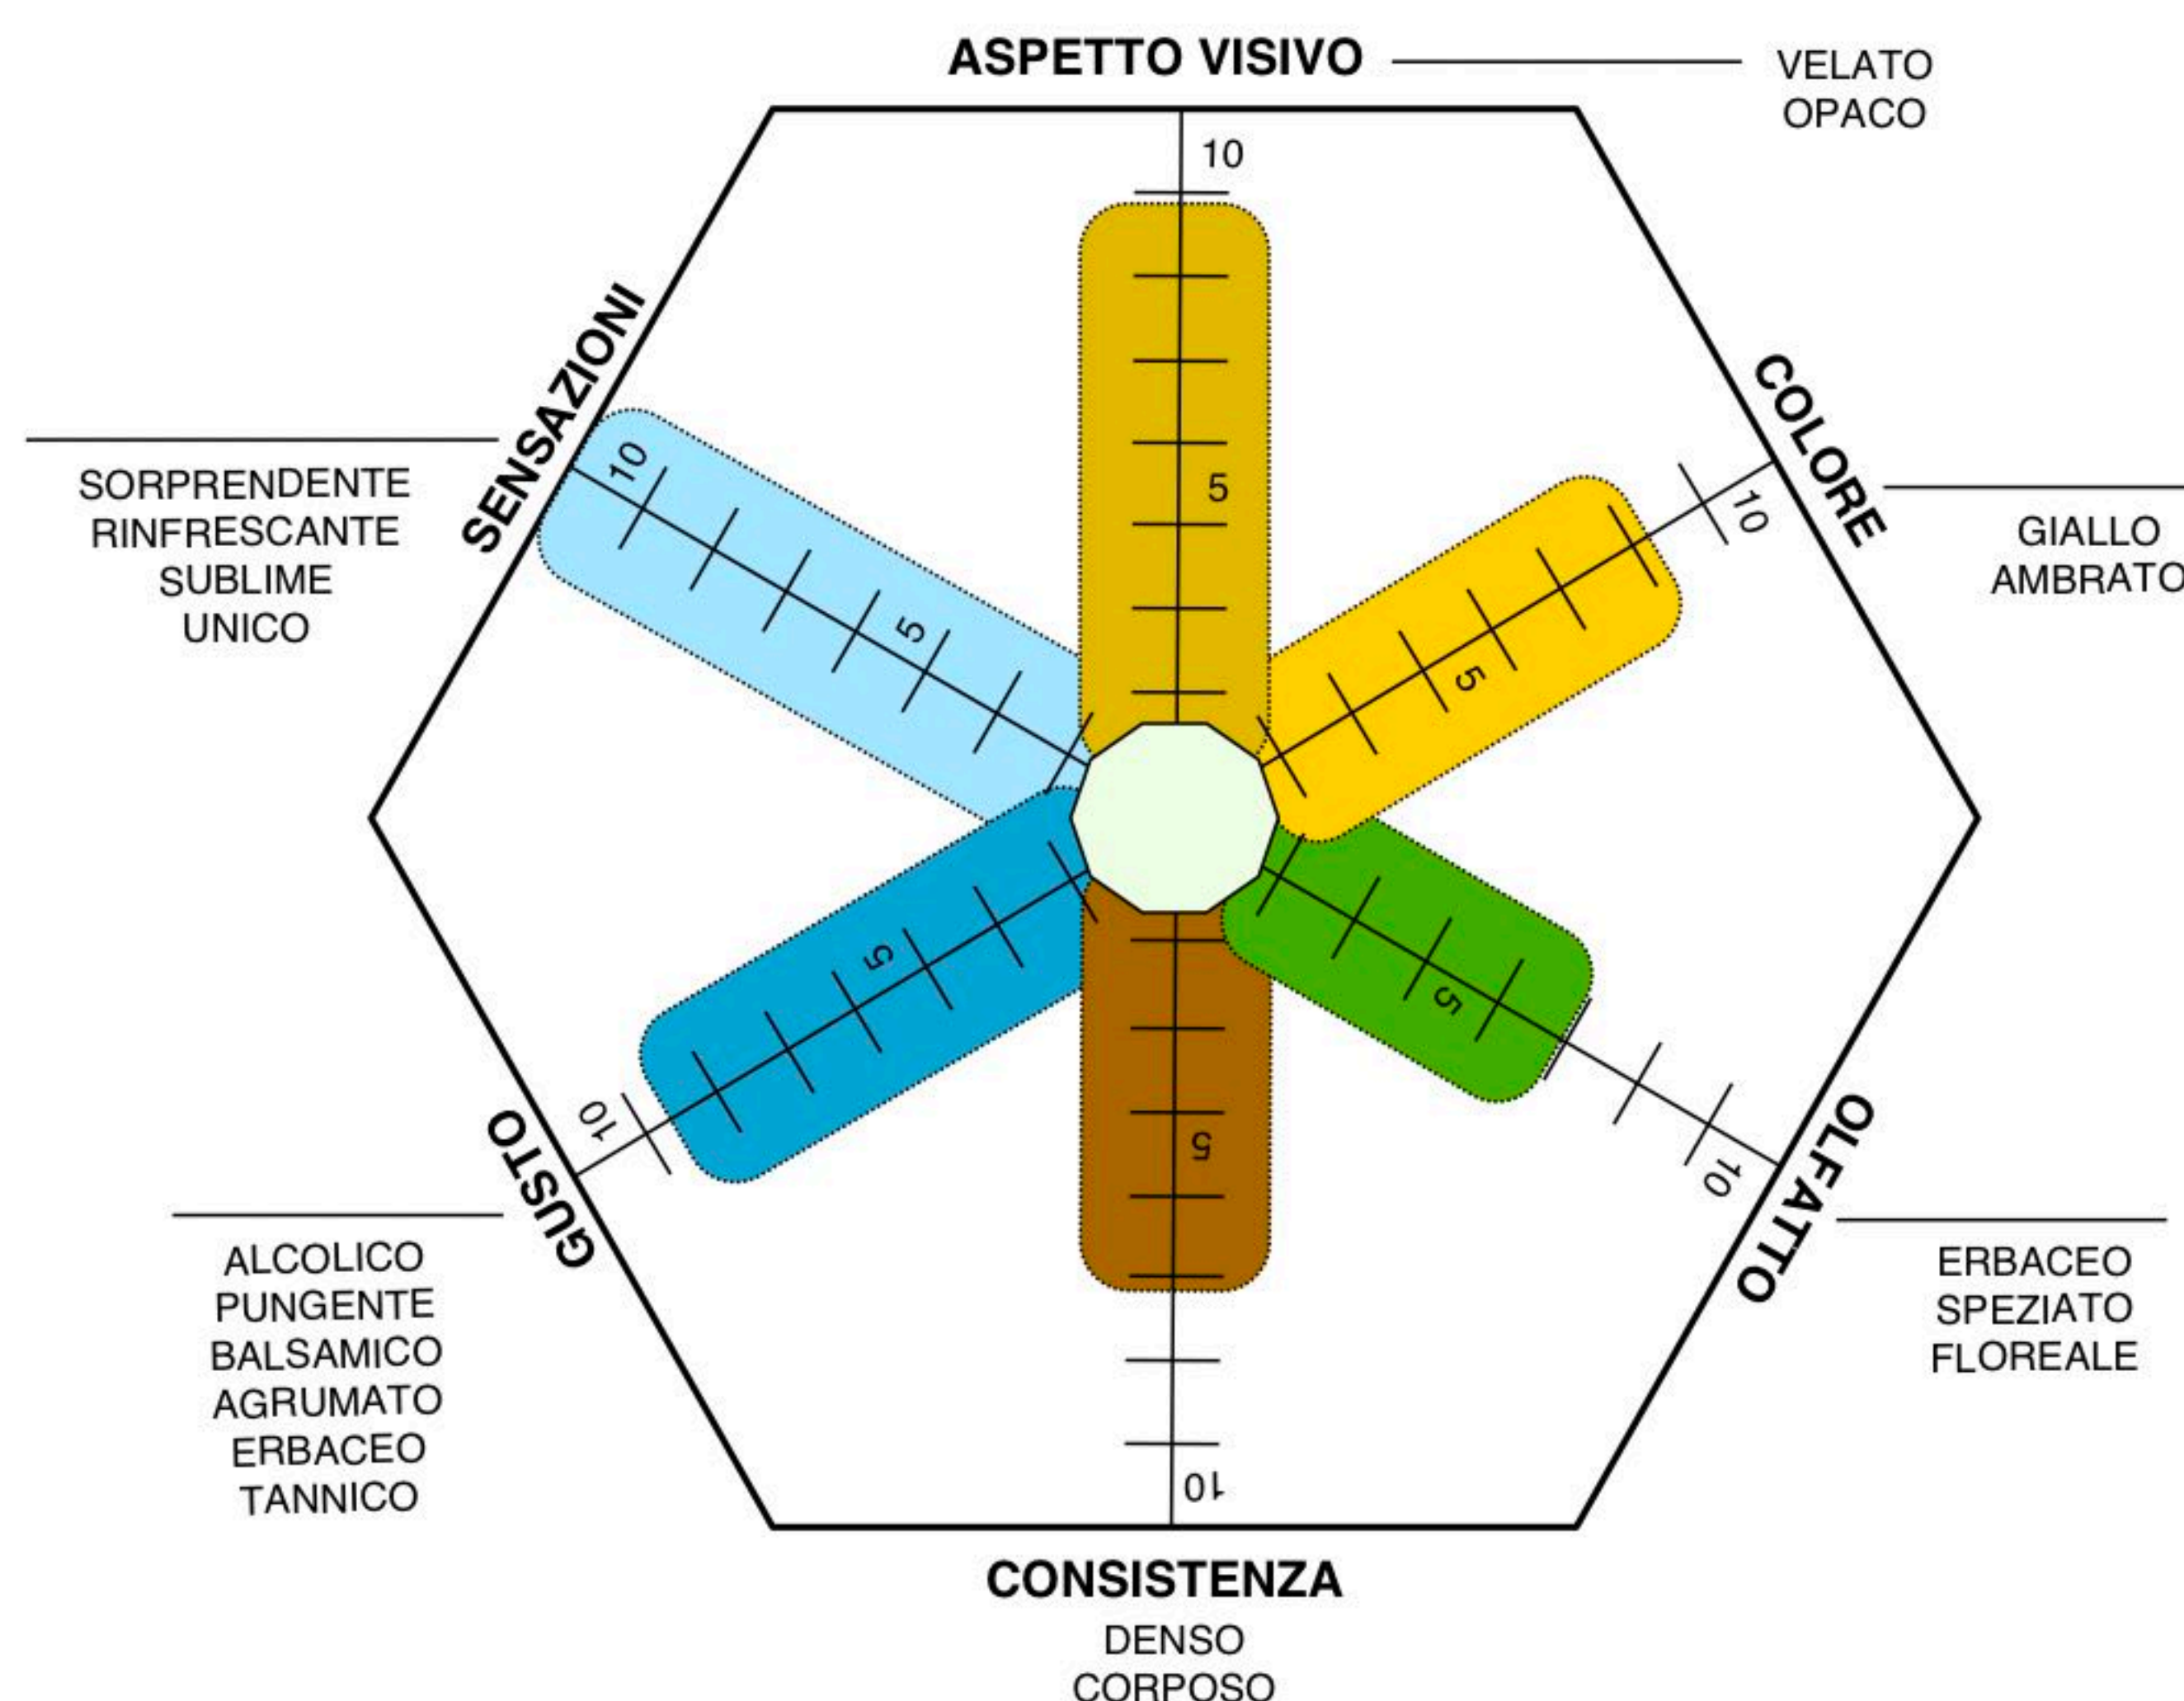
ASPETTO VISIVO

VELATO
OPACO

10

5

COLORE

GIALLO
AMBRATO

10

5

SENSAZIONI

SORPRENDENTE
RINFRESCANTE
SUBLIME
UNICO

10

5

OLFATTO

ERBACEO
SPEZIATO
FLOREALE

10

5

GUSTO

ALCOLICO
PUNGENTE
BALSAMICO
AGRUMATO
ERBACEO
TANNICO

10

5

5

10

CONSISTENZA

DENSO
CORPOSO